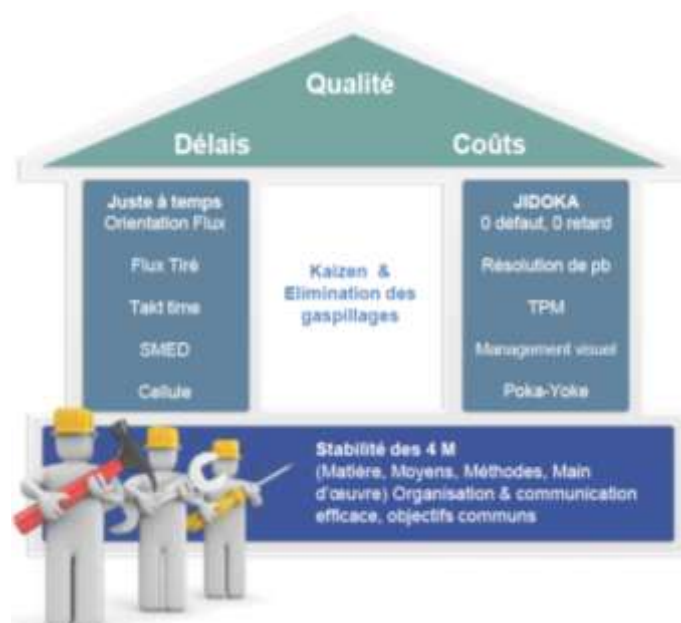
Qualité

Délais

Coûts

Juste à temps
Orientation Flux

Flux Tiré

Takt time

SMED

Cellule

Kaizen &
Elimination des gaspillages

JIDOKA
0 défaut, 0 retard

Résolution de pb

TPM

Management visuel

Poka-Yoke

Stabilité des 4 M
(Matière, Moyens, Méthodes, Main d'œuvre) Organisation & communication efficace, objectifs communs